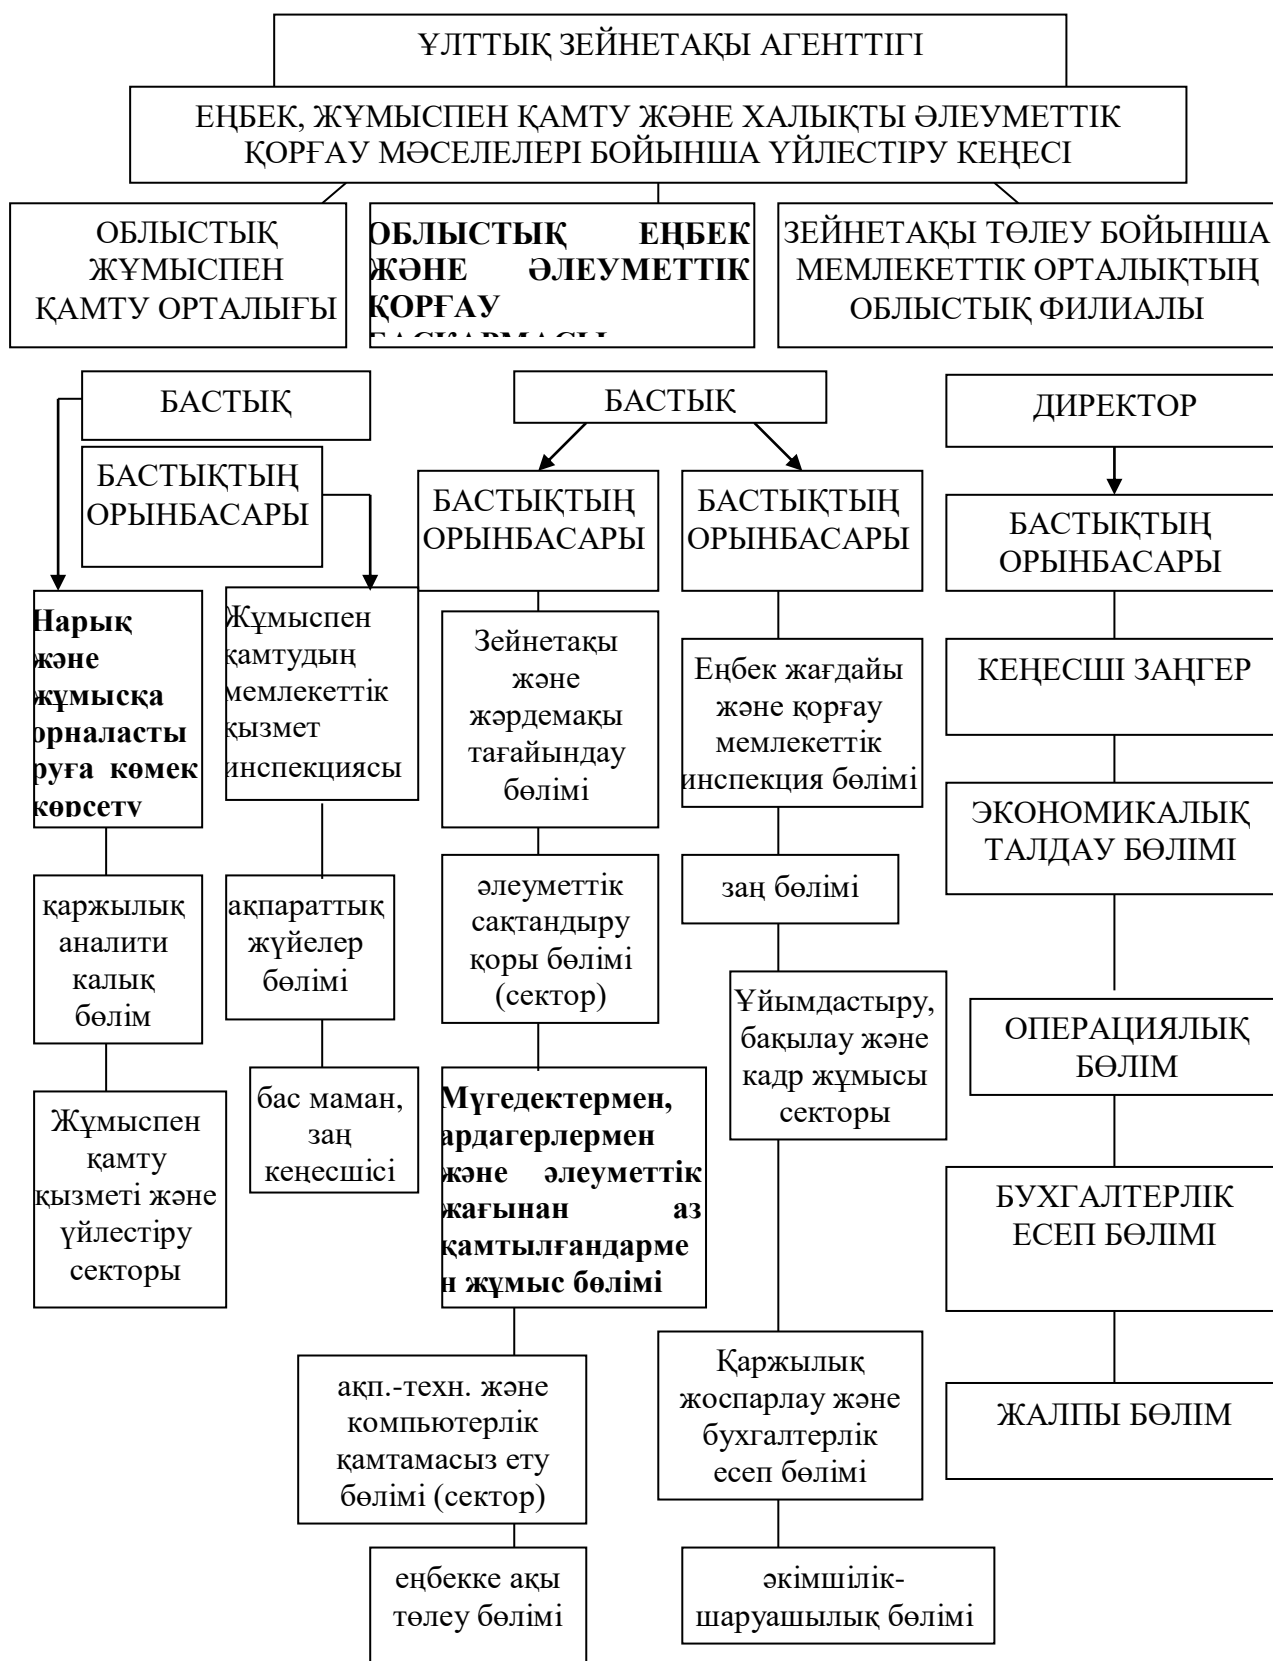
ҰЛТТЫҚ ЗЕЙНЕТАҚЫ АГЕНТТІГІ

ЕҢБЕК, ЖҰМЫСПЕН ҚАМТУ ЖӘНЕ ХАЛЫҚТЫ ӘЛЕУМЕТТІК ҚОРҒАУ МӘСЕЛЕЛЕРІ БОЙЫНША ҮЙЛЕСТІРУ КЕҢЕСІ

ОБЛЫСТЫҚ ЖҰМЫСПЕН ҚАМТУ ОРТАЛЫҒЫ

ОБЛЫСТЫҚ ЕҢБЕК ЖӘНЕ ӘЛЕУМЕТТІК ҚОРҒАУ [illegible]

ЗЕЙНЕТАҚЫ ТӨЛЕУ БОЙЫНША МЕМЛЕКЕТТІК ОРТАЛЫҚТЫҢ ОБЛЫСТЫҚ ФИЛИАЛЫ

БАСТЫҚ

БАСТЫҚТЫҢ ОРЫНБАСАРЫ

Нарық және жұмысқа орналастыруға көмек көрсету

қаржылық аналитикалық бөлім

Жұмыспен қамту қызметі және үйлестіру секторы

Жұмыспен қамтудың мемлекеттік қызмет инспекциясы

ақпараттық жүйелер бөлімі

бас маман, заң кеңесшісі

БАСТЫҚ

БАСТЫҚТЫҢ ОРЫНБАСАРЫ

Зейнетақы және жәрдемақы тағайындау бөлімі

әлеуметтік сақтандыру қоры бөлімі (сектор)

Мүгедектермен, ардагерлермен және әлеуметтік жағынан аз қамтылғандармен жұмыс бөлімі

акп.-техн. және компьютерлік қамтамасыз ету бөлімі (сектор)

еңбекке ақы төлеу бөлімі

БАСТЫҚТЫҢ ОРЫНБАСАРЫ

Еңбек жағдайы және қорғау мемлекеттік инспекция бөлімі

заң бөлімі

Ұйымдастыру, бақылау және кадр жұмысы секторы

Қаржылық жоспарлау және бухгалтерлік есеп бөлімі

әкімшілік-шаруашылық бөлімі

ДИРЕКТОР

БАСТЫҚТЫҢ ОРЫНБАСАРЫ

КЕҢЕСШІ ЗАҢГЕР

ЭКОНОМИКАЛЫҚ ТАЛДАУ БӨЛІМІ

ОПЕРАЦИЯЛЫҚ БӨЛІМ

БУХГАЛТЕРЛІК ЕСЕП БӨЛІМІ

ЖАЛПЫ БӨЛІМ